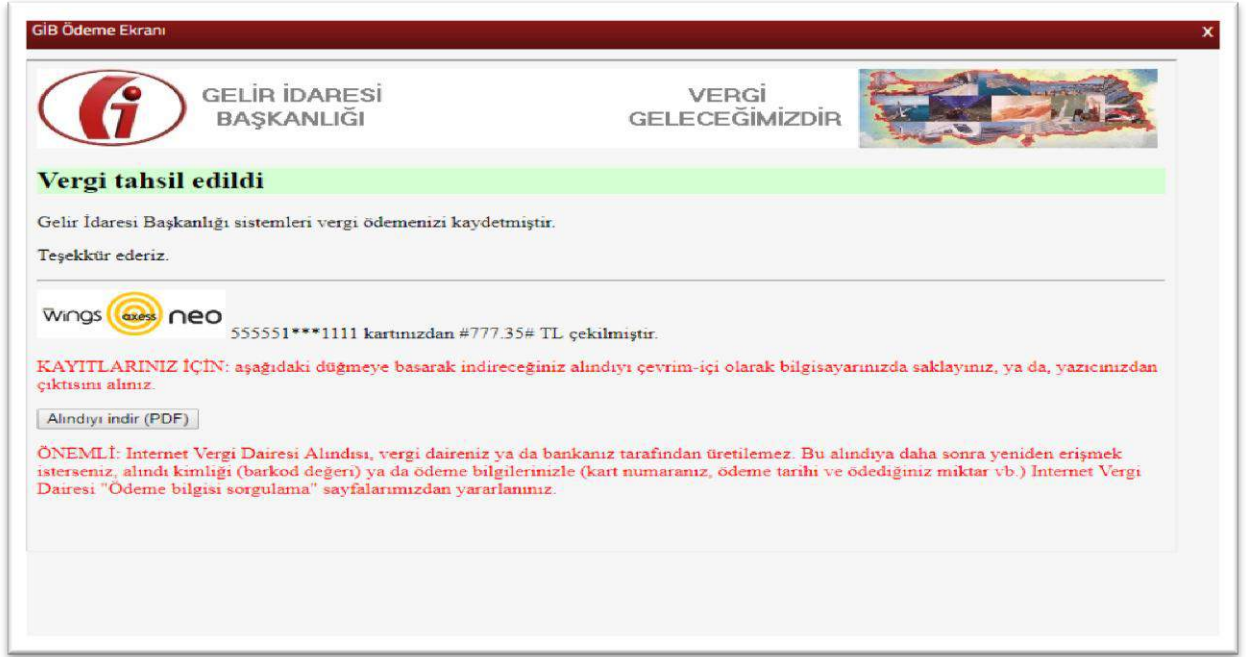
GİB Ödeme Ekranı

X

GELİR İDARESİ BAŞKANLIĞI

VERGİ GELECEĞİMİZDİR

Vergi tahsil edildi

Gelir İdaresi Başkanlığı sistemleri vergi ödemenizi kaydetmiştir.

Teşekkür ederiz.

wings axess neo 555551***1111 kartınızdan #777.35# TL çekilmiştir.

KAYITLARINIZ İÇİN: aşağıdaki düğmeye basarak indireceğiniz alındıyı çevrim-içi olarak bilgisayarınızda saklayınız, ya da, yazıcınızdan çıktısını alınız.

Alındıyı indir (PDF)

ÖNEMLİ: Internet Vergi Dairesi Alındısı, vergi daireniz ya da bankanız tarafından üretilemez. Bu alındıya daha sonra yeniden erişmek isterseniz, alındı kimliği (barkod değeri) ya da ödeme bilgilerinizle (kart numaranız, ödeme tarihi ve ödediğiniz miktar vb.) Internet Vergi Dairesi "Ödeme bilgisi sorgulama" sayfalarımızdan yararlanınız.